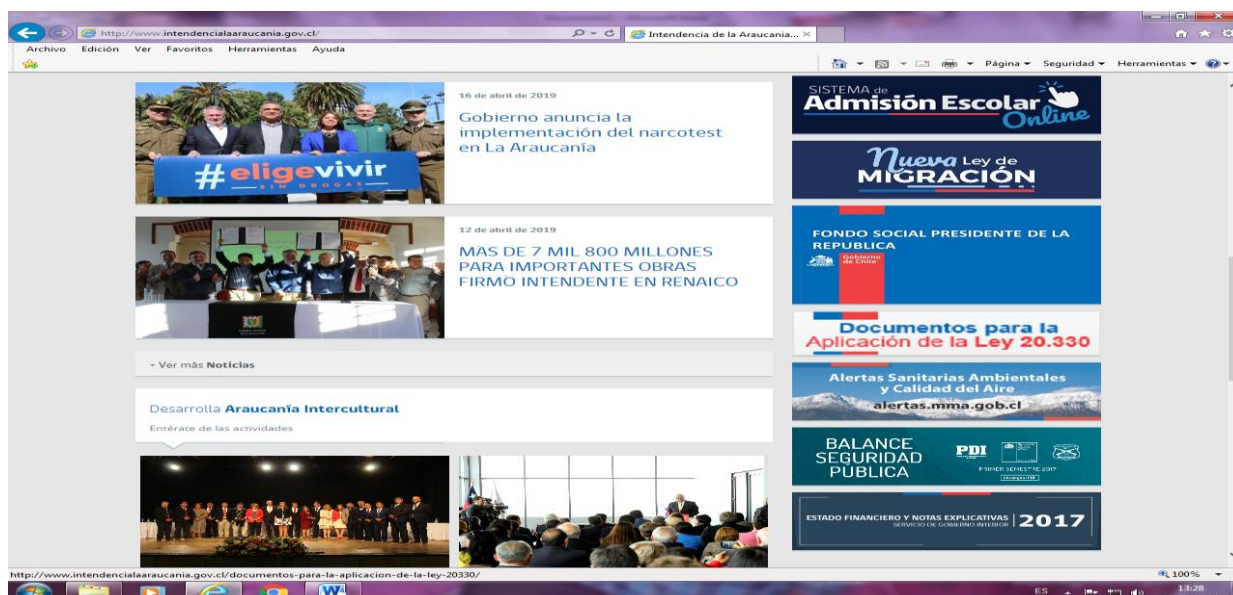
http://www.intendencialaaraucania.gov.cl/

Intendencia de la Araucania...

Archivo Edición Ver Favoritos Herramientas Ayuda

Página ▾ Seguridad ▾ Herramientas ▾

#eligevivir
SIN DROGAS

16 de abril de 2019

Gobierno anuncia la implementación del narcotest en La Araucanía

12 de abril de 2019

MAS DE 7 MIL 800 MILLONES PARA IMPORTANTES OBRAS FIRMO INTENDENTE EN RENAICO

› Ver más Noticias

Desarrolla Araucanía Intercultural

Entérate de las actividades

SISTEMA de Admisión Escolar Online

Nueva Ley de MIGRACIÓN

FONDO SOCIAL PRESIDENTE DE LA REPUBLICA

Gobierno de Chile

Documentos para la Aplicación de la Ley 20.330

Alertas Sanitarias Ambientales y Calidad del Aire

alertas.mma.gob.cl

BALANCE SEGURIDAD PÚBLICA

PDI

PRIMER SEMESTRE 2017

ESTADO FINANCIERO Y NOTAS EXPLICATIVAS SERVICIO DE GOBIERNO INTERIOR 2017

http://www.intendencialaaraucania.gov.cl/documentos-para-la-aplicacion-de-la-ley-20330/

100%

ES

13:28